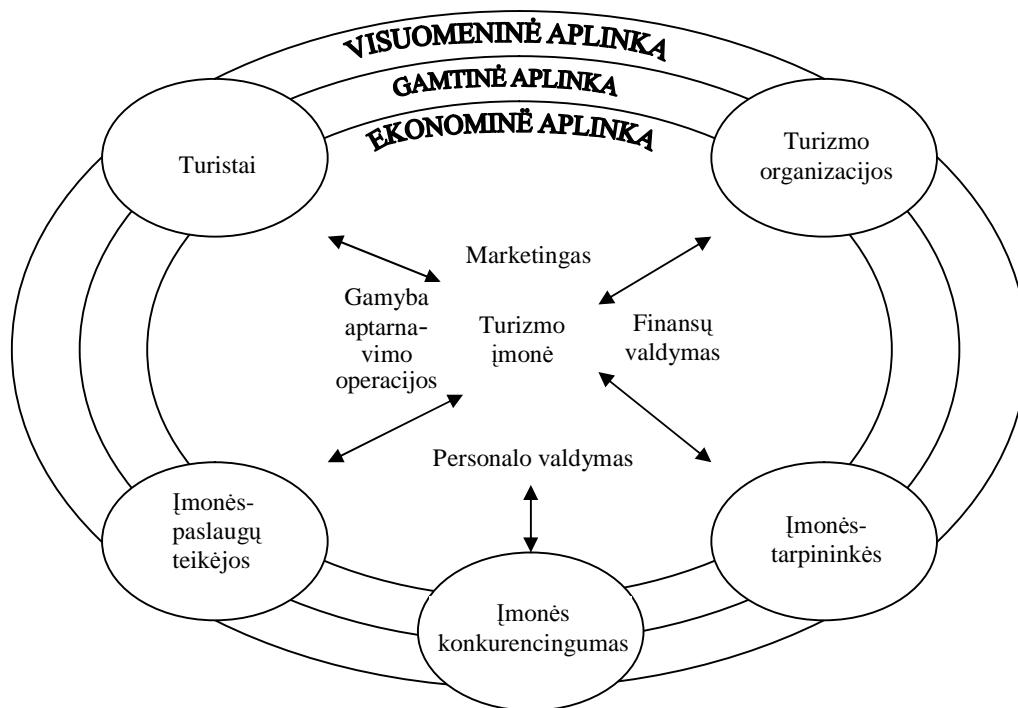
VISUOMENINĖ APLINKA
GAMTINĖ APLINKA
EKONOMINĖ APLINKA

Turistai

Turizmo organizacijos

Marketingas

Gamyba aptarnavimo operacijos

Turizmo įmonė

Finansų valdymas

Personalo valdymas

Įmonės-paslaugų teikėjos

Įmonės-tarpininkės

Įmonės konkurencingumas